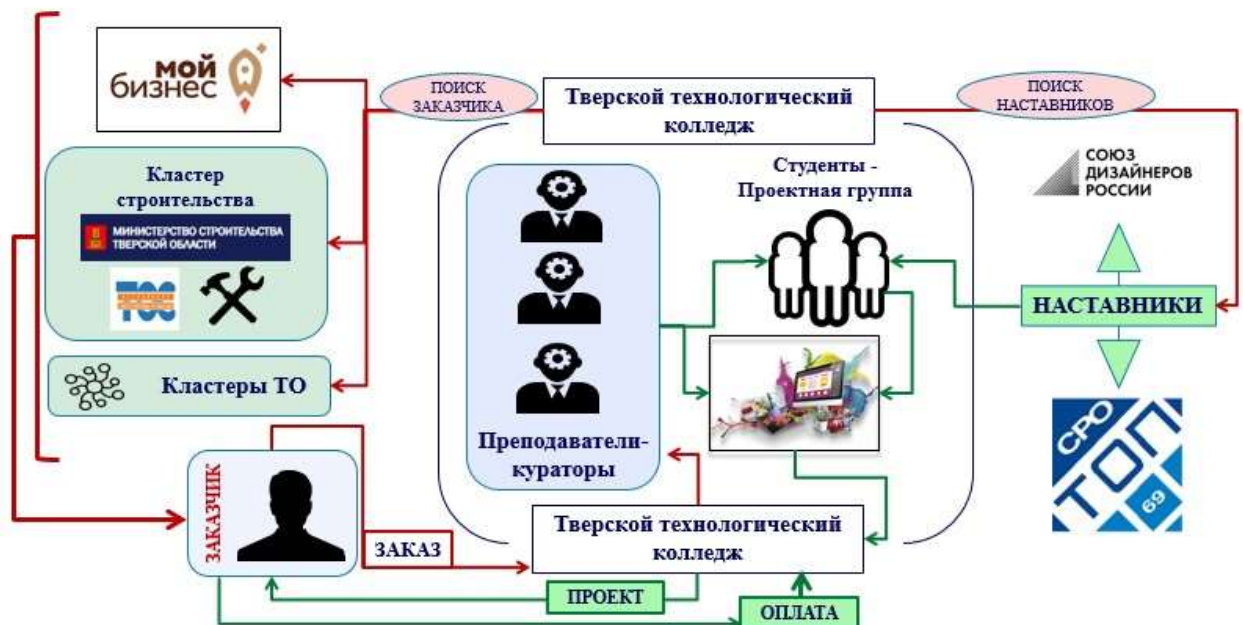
мой бизнес

ПОИСК ЗАКАЗЧИКА

Тверской технологический колледж

ПОИСК НАСТАВНИКОВ

Кластер строительства

МИНИСТЕРСТВО СТРОИТЕЛЬСТВА ТВЕРСКОЙ ОБЛАСТИ

Студенты - Проектная группа

СОЮЗ ДИЗАЙНЕРОВ РОССИИ

НАСТАВНИКИ

Кластеры ТО

Преподаватели-кураторы

СРО ТОП 69

ЗАКАЗЧИК

ЗАКАЗ

Тверской технологический колледж

ПРОЕКТ

ОПЛАТА